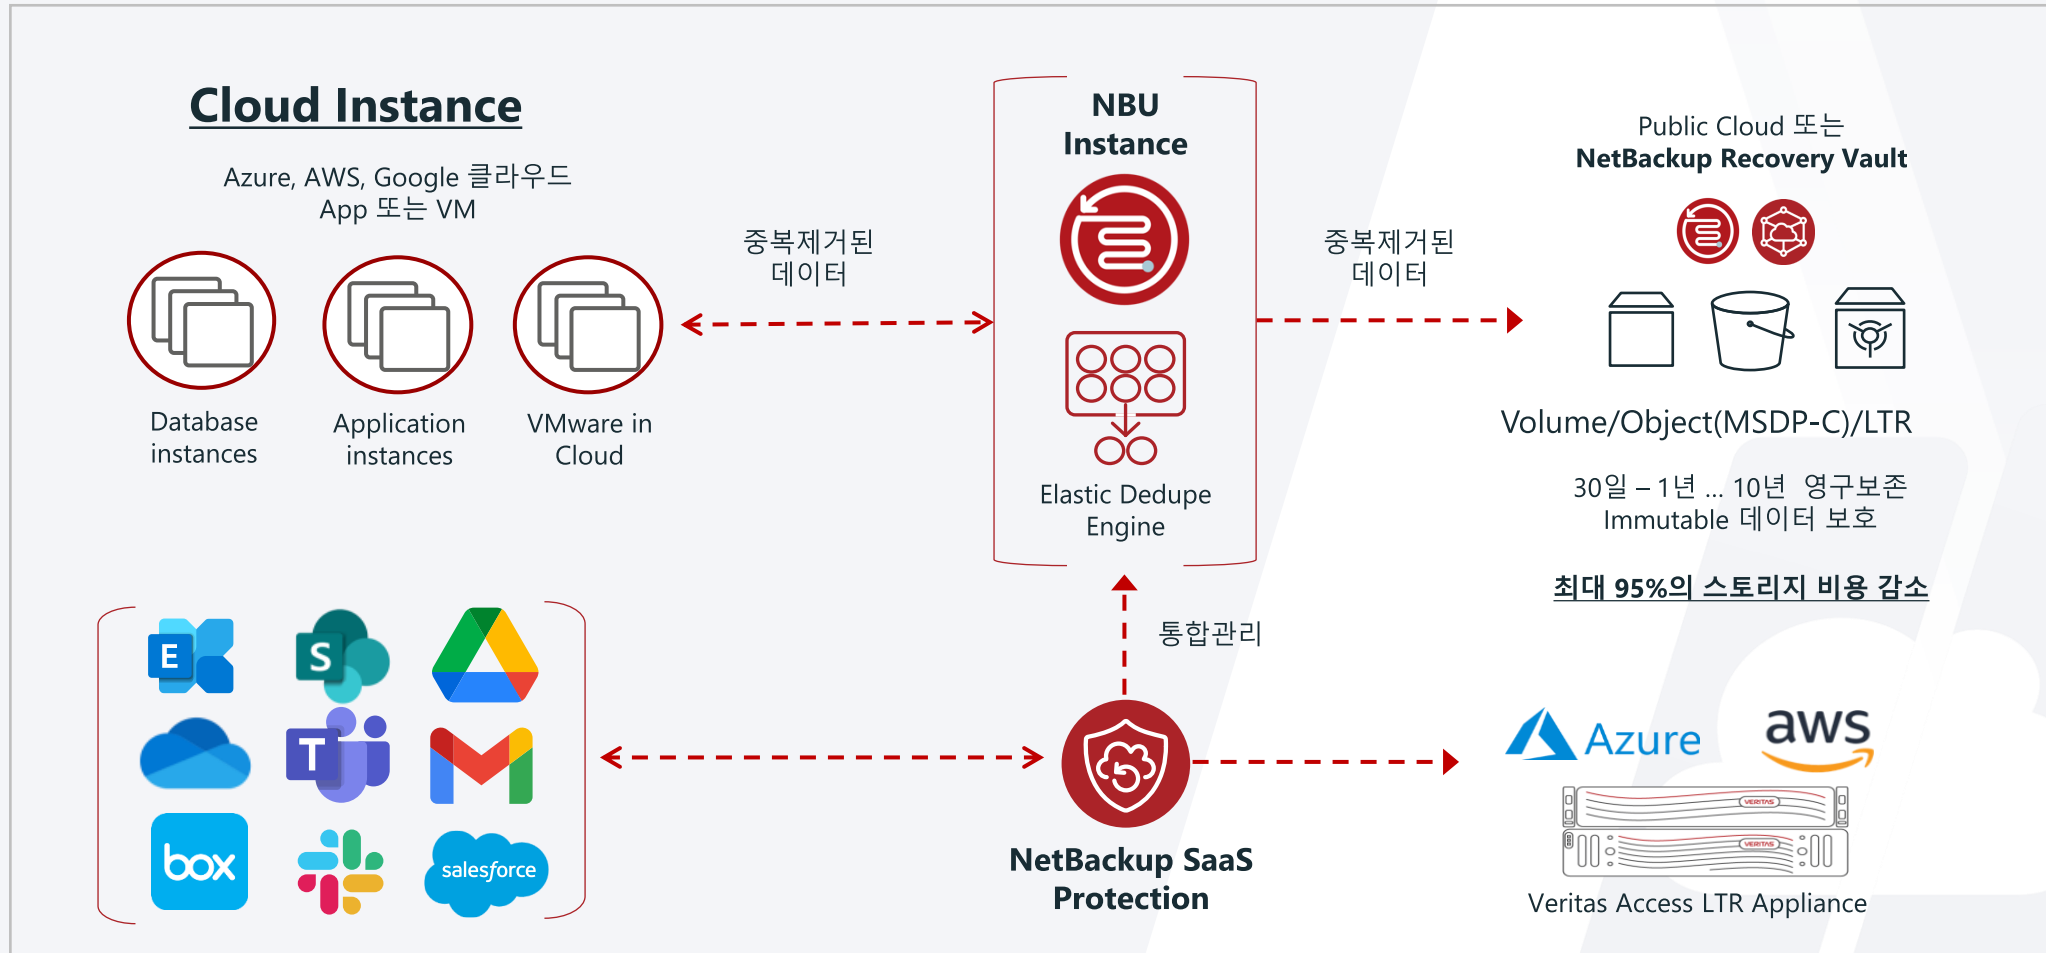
Cloud Instance

Azure, AWS, Google 클라우드 App 또는 VM

Database instances

Application instances

VMware in Cloud

중복제거된 데이터

NBU Instance

Elastic Dedupe Engine

중복제거된 데이터

Public Cloud 또는 NetBackup Recovery Vault

Volume/Object(MSDP-C)/LTR

30일 – 1년 ... 10년 영구보존
Immutable 데이터 보호

최대 95%의 스토리지 비용 감소

E S T box salesforce

통합관리

NetBackup SaaS Protection

Azure aws

VERITAS VERITAS

Veritas Access LTR Appliance